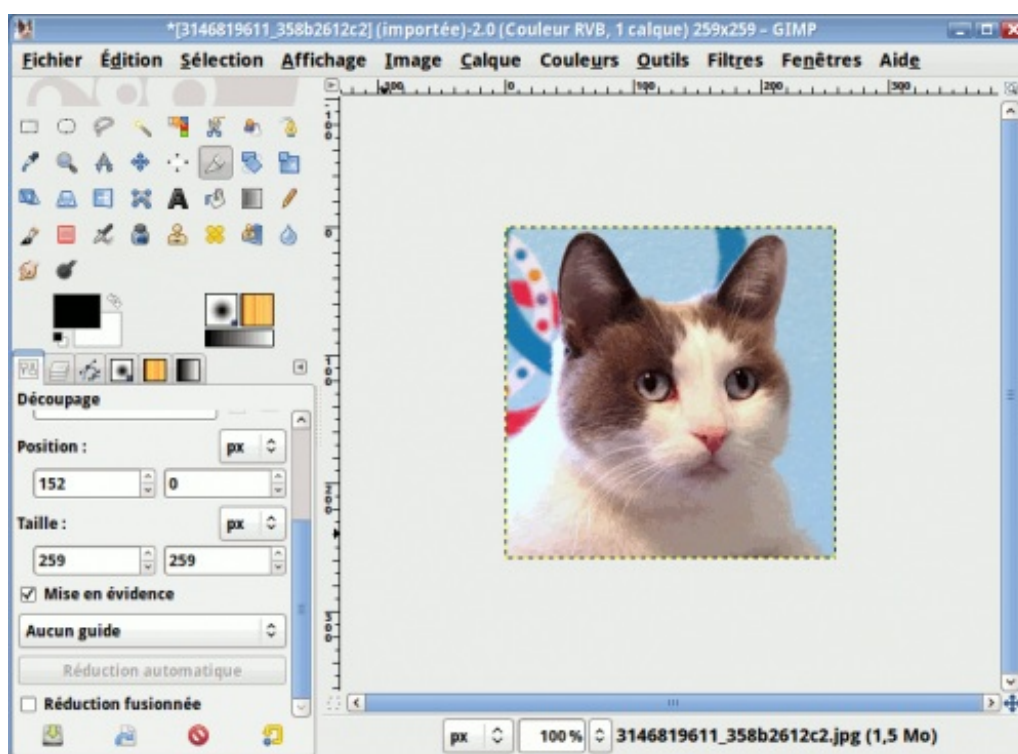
*[3146819611_358b2612c2] (importée)-2.0 (Couleur RVB, 1 calque) 259x259 – GIMP

Fichier Édition Sélection Affichage Image Calque Couleurs Outils Filtres Fenêtres Aide

Découpage

Position :
px
152
0

Taille :
px
259
259

Mise en évidence

Aucun guide

Réduction automatique

Réduction fusionnée

px
100 %
3146819611_358b2612c2.jpg (1,5 Mo)